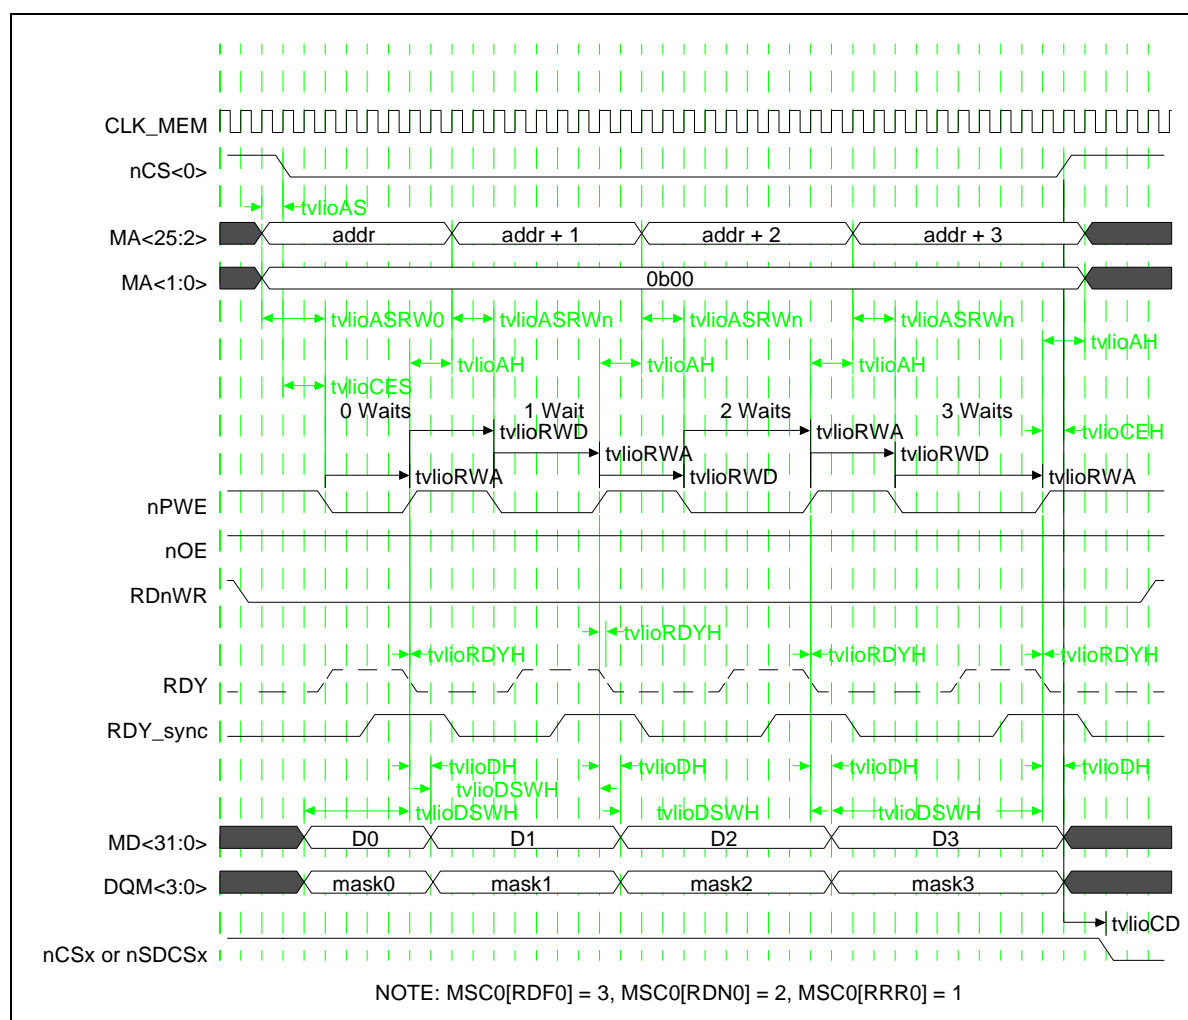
CLK_MEM
nCS<0>
tvlioAS
MA<25:2>
addr
addr + 1
addr + 2
addr + 3
MA<1:0>
0b00
tvlioASRW0
tvlioASRWn
tvlioASRWn
tvlioASRWn
tvlioAH
tvlioAH
tvlioAH
tvlioAH
tvlioCES
0 Waits
1 Wait
2 Waits
3 Waits
tvlioRWD
tvlioRWA
tvlioCEH
tvlioRWA
tvlioRWA
tvlioRWD
tvlioRWD
tvlioRWA
nPWE
nOE
RDnWR
tvlioRDYH
tvlioRDYH
tvlioRDYH
tvlioRDYH
RDY
RDY_sync
tvlioDH
tvlioDSWH
tvlioDH
tvlioDH
tvlioDH
tvlioDSWH
tvlioDSWH
tvlioDSWH
MD<31:0>
D0
D1
D2
D3
DQM<3:0>
mask0
mask1
mask2
mask3
tvlioCD
nCSx or nSDCSx
NOTE: MSC0[RDF0] = 3, MSC0[RDN0] = 2, MSC0[RRR0] = 1